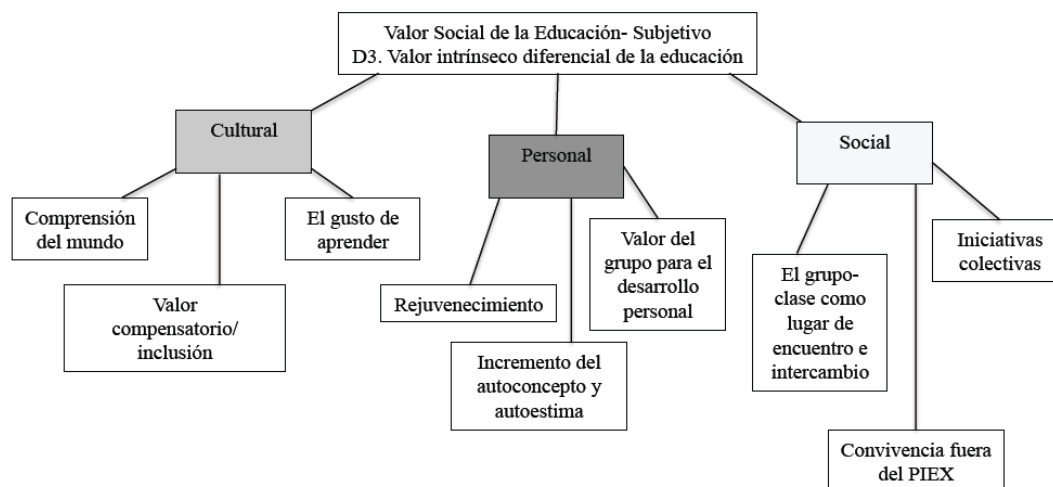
Valor Social de la Educación- Subjetivo
D3. Valor intrínseco diferencial de la educación

Cultural

Comprensión del mundo

El gusto de aprender

Valor compensatorio/ inclusión

Personal

Rejuvenecimiento

Incremento del autoconcepto y autoestima

Valor del grupo para el desarrollo personal

Social

El grupo-clase como lugar de encuentro e intercambio

Convivencia fuera del PIEX

Iniciativas colectivas